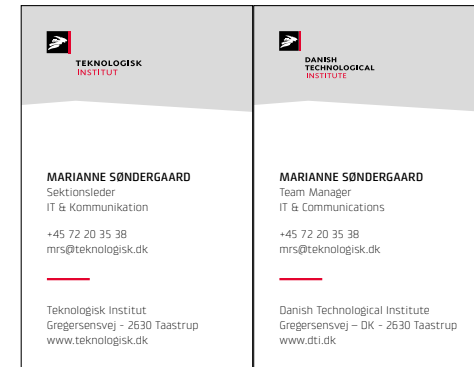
TEKNOLOGISK
INSTITUT

MARIANNE SØNDERGAARD
Sektionsleder
IT & Kommunikation

+45 72 20 35 38
mrs@teknologisk.dk

Teknologisk Institut
Gregersensvej - 2630 Taastrup
www.teknologisk.dk

DANISH
TECHNOLOGICAL
INSTITUTE

MARIANNE SØNDERGAARD
Team Manager
IT & Communications

+45 72 20 35 38
mrs@teknologisk.dk

Danish Technological Institute
Gregersensvej – DK - 2630 Taastrup
www.dti.dk